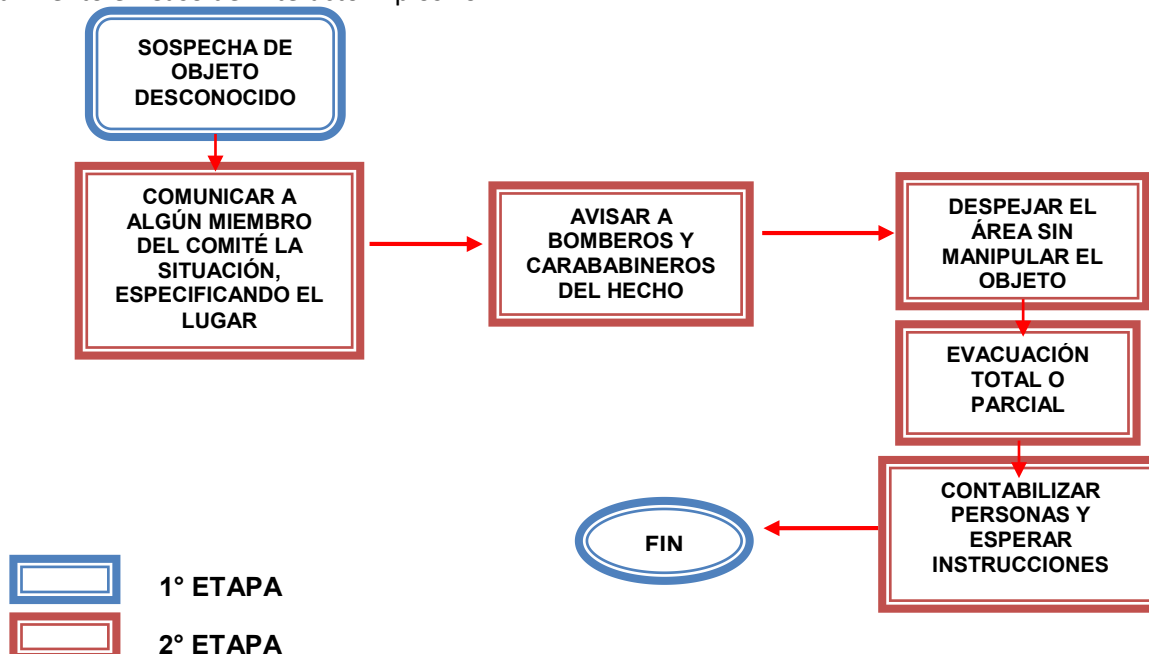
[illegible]

SOSPECHA DE OBJETO DESCONOCIDO

COMUNICAR A ALGÚN MIEMBRO DEL COMITÉ LA SITUACIÓN, ESPECIFICANDO EL LUGAR

AVISAR A BOMBEROS Y CARABABINEROS DEL HECHO

DESPEJAR EL ÁREA SIN MANIPULAR EL OBJETO

EVACUACIÓN TOTAL O PARCIAL

CONTABILIZAR PERSONAS Y ESPERAR INSTRUCCIONES

FIN

1° ETAPA

2° ETAPA